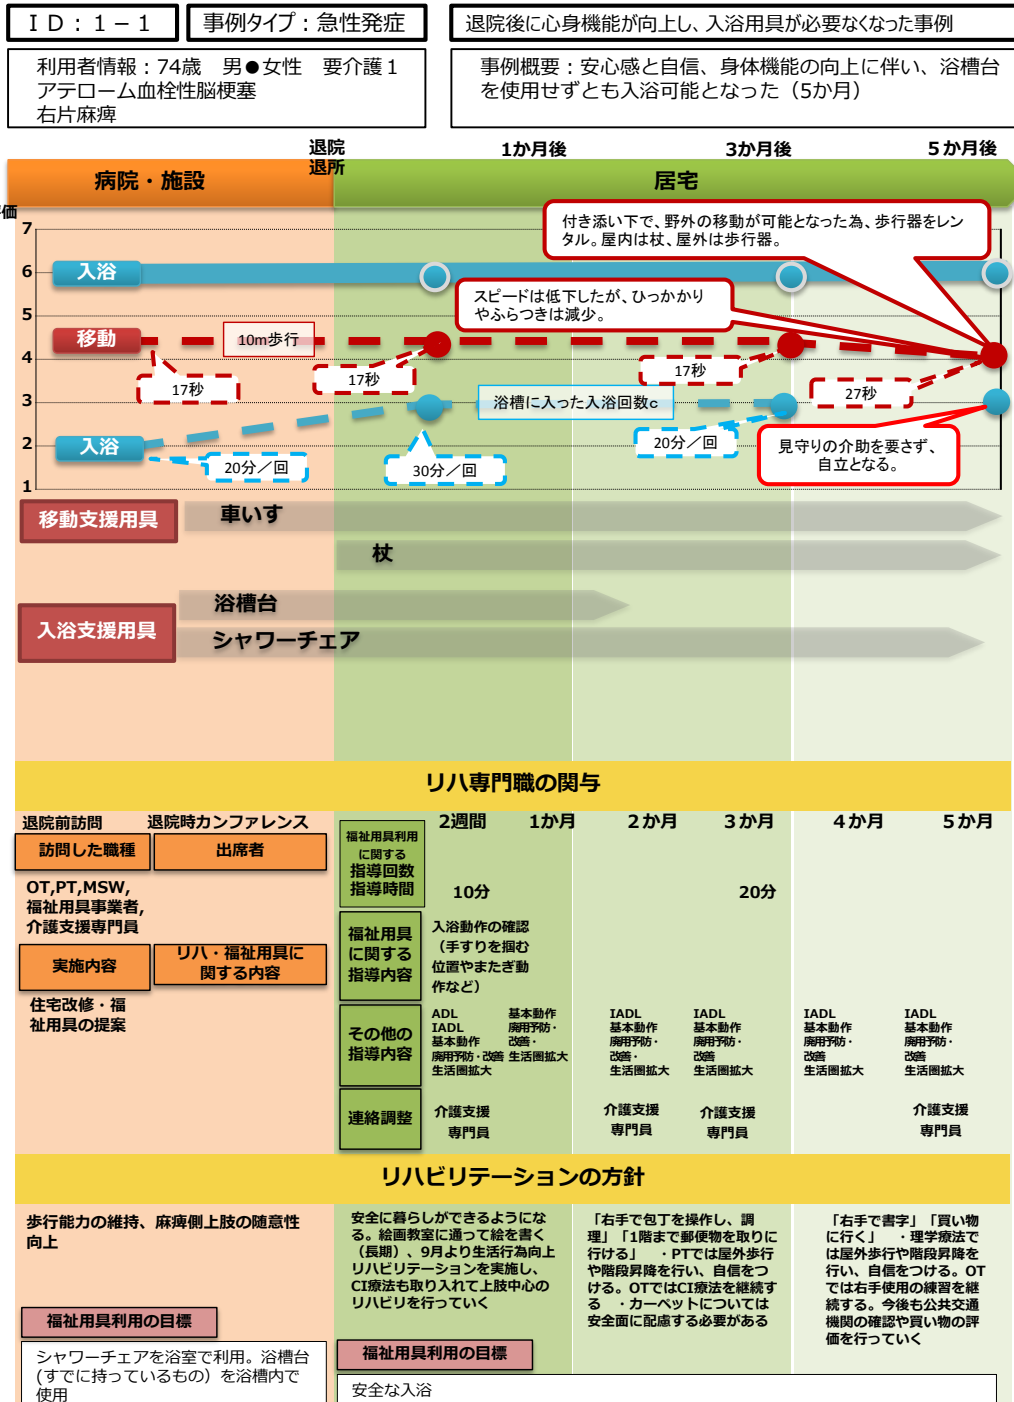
ＩＤ：１－１

事例タイプ：急性発症

退院後に心身機能が向上し、入浴用具が必要なくなった事例

利用者情報：74歳　男●女性　要介護１
アテローム血栓性脳梗塞
右片麻痺

事例概要：安心感と自信、身体機能の向上に伴い、浴槽台を使用せずとも入浴可能となった（5か月）

退院
退所

1か月後

3か月後

5か月後

病院・施設

居宅

価

付き添い下で、野外の移動が可能となった為、歩行器をレンタル。屋内は杖、屋外は歩行器。

7
6
5
4
3
2
1

入浴

スピードは低下したが、ひっかかりやふらつきは減少。

移動

10m歩行

17秒

17秒

17秒

27秒

浴槽に入った入浴回数c

入浴

20分／回

30分／回

20分／回

見守りの介助を要さず、自立となる。

移動支援用具

車いす

杖

浴槽台

入浴支援用具

シャワーチェア

リハ専門職の関与

退院前訪問

退院時カンファレンス

訪問した職種

出席者

福祉用具利用に関する指導回数指導時間

2週間

1か月

2か月

3か月

4か月

5か月

OT,PT,MSW,福祉用具事業者,介護支援専門員

10分

20分

実施内容

リハ・福祉用具に関する内容

福祉用具に関する指導内容

入浴動作の確認（手すりを掴む位置やまたぎ動作など）

住宅改修・福祉用具の提案

その他の指導内容

ADL
IADL
基本動作
廃用予防・改善
生活圏拡大

基本動作
廃用予防・改善・
生活圏拡大

IADL
基本動作
廃用予防・改善・
生活圏拡大

IADL
基本動作
廃用予防・
改善
生活圏拡大

IADL
基本動作
廃用予防・
改善
生活圏拡大

IADL
基本動作
廃用予防・
改善
生活圏拡大

連絡調整

介護支援専門員

介護支援専門員

介護支援専門員

介護支援専門員

リハビリテーションの方針

歩行能力の維持、麻痺側上肢の随意性向上

安全に暮らしができるようになる。絵画教室に通って絵を書く（長期）、9月より生活行為向上リハビリテーションを実施し、CI療法も取り入れて上肢中心のリハビリを行っていく

「右手で包丁を操作し、調理」「1階まで郵便物を取りに行ける」　・PTでは屋外歩行や階段昇降を行い、自信をつける。OTではCI療法を継続する　・カーペットについては安全面に配慮する必要がある

「右手で書字」「買い物に行く」　・理学療法では屋外歩行や階段昇降を行い、自信をつける。OTでは右手使用の練習を継続する。今後も公共交通機関の確認や買い物の評価を行っていく

福祉用具利用の目標

シャワーチェアを浴室で利用。浴槽台（すでに持っているもの）を浴槽内で使用

福祉用具利用の目標

安全な入浴